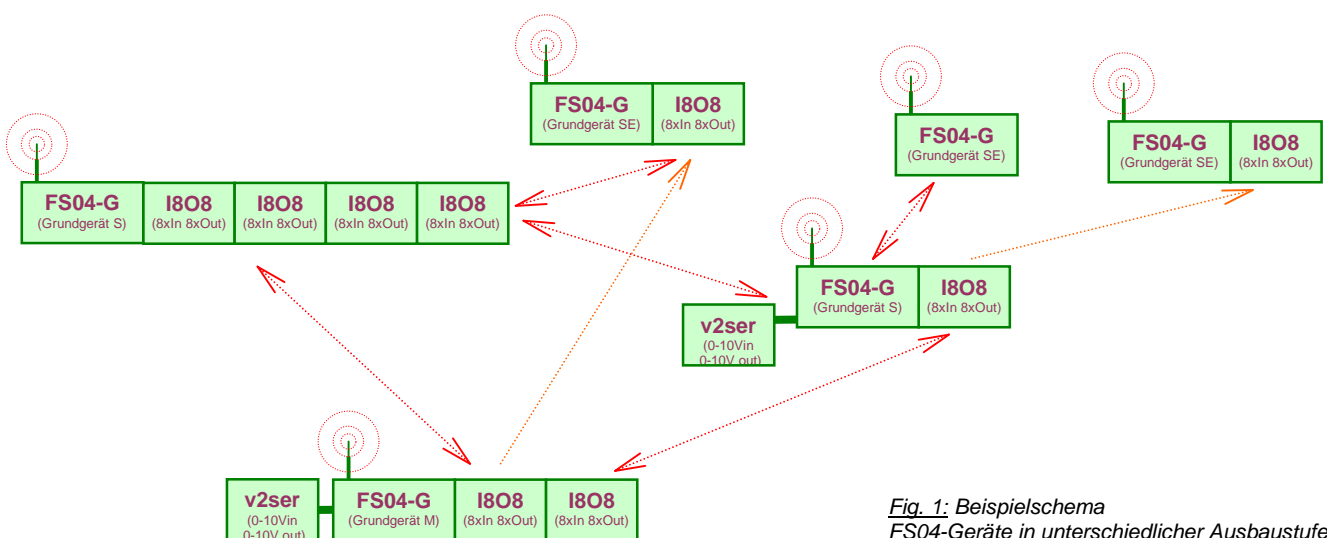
FS04-G
(Grundgerät SE)
I8O8
(8xIn 8xOut)

FS04-G
(Grundgerät SE)

FS04-G
(Grundgerät SE)
I8O8
(8xIn 8xOut)

FS04-G
(Grundgerät S)
I8O8
(8xIn 8xOut)
I8O8
(8xIn 8xOut)
I8O8
(8xIn 8xOut)
I8O8
(8xIn 8xOut)

v2ser
(0-10Vin
0-10V out)
FS04-G
(Grundgerät S)
I8O8
(8xIn 8xOut)

v2ser
(0-10Vin
0-10V out)
FS04-G
(Grundgerät M)
I8O8
(8xIn 8xOut)
I8O8
(8xIn 8xOut)

Fig. 1: Beispielschema
FS04-Geräte in unterschiedlicher Ausbaustufe